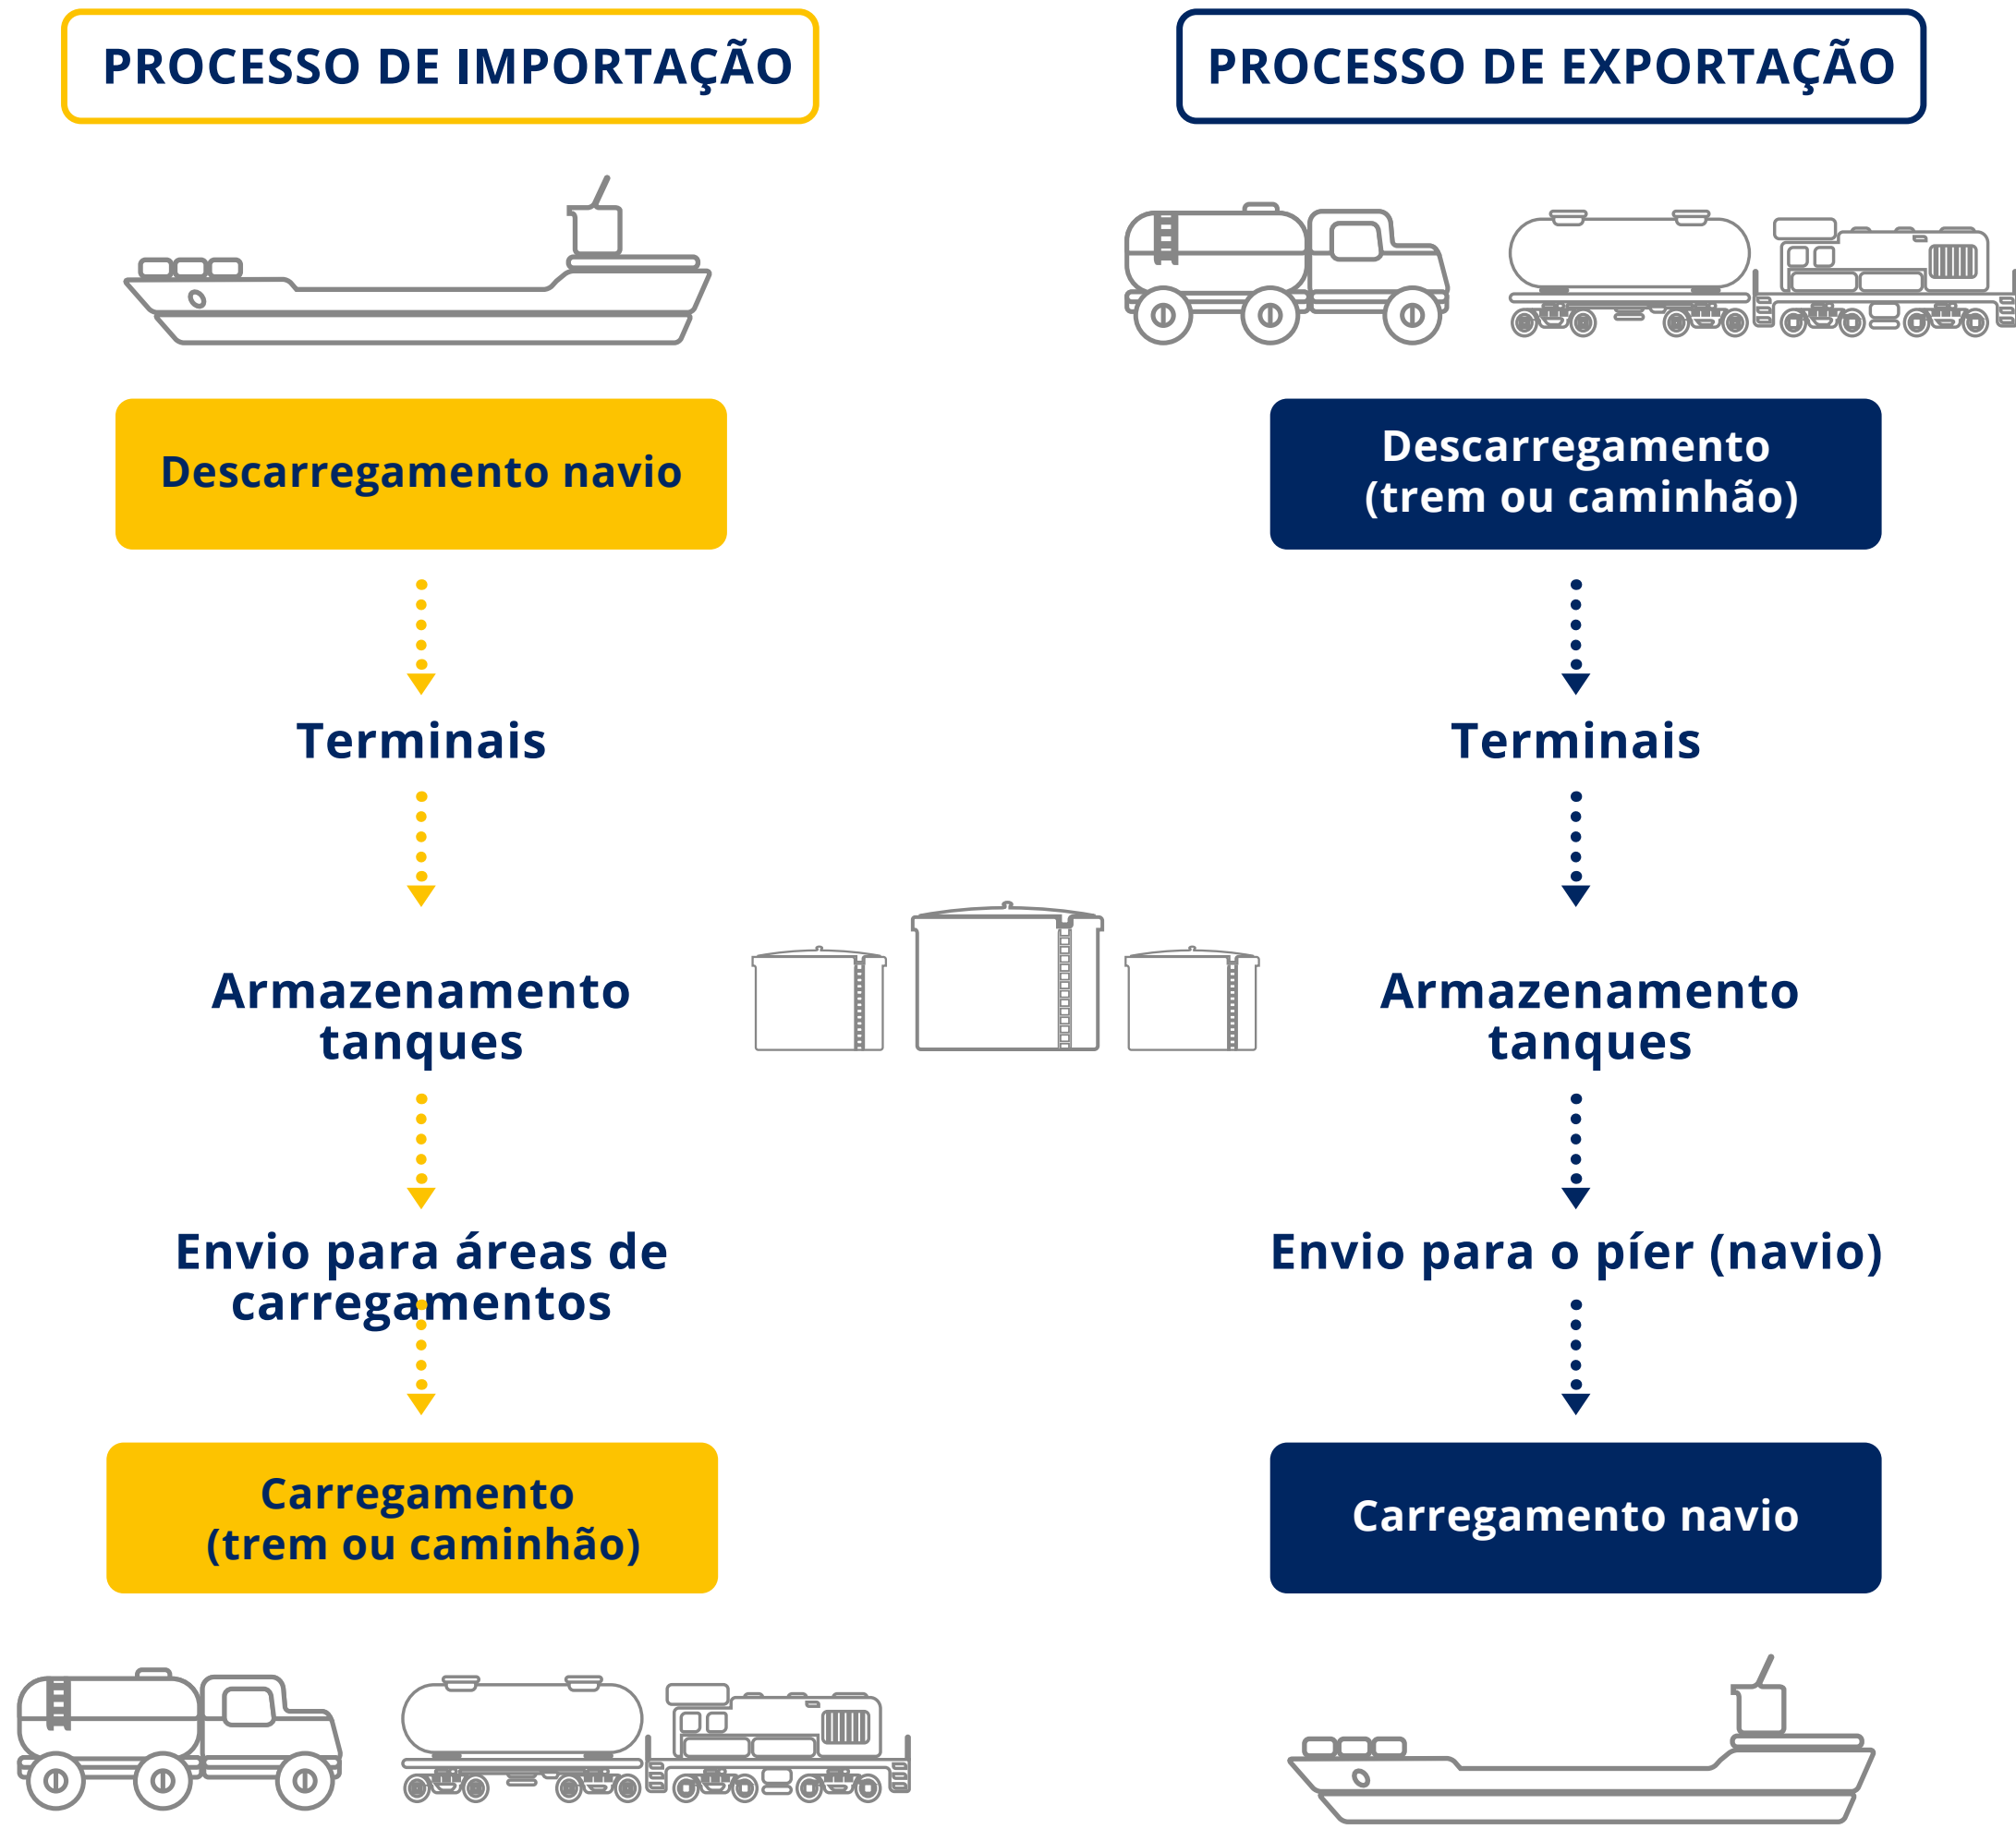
PROCESSO DE IMPORTAÇÃO

Descarregamento navio

Terminais

Armazenamento tanques

Envio para áreas de carregamentos

Carregamento (trem ou caminhão)

PROCESSO DE EXPORTAÇÃO

Descarregamento (trem ou caminhão)

Terminais

Armazenamento tanques

Envio para o píer (navio)

Carregamento navio